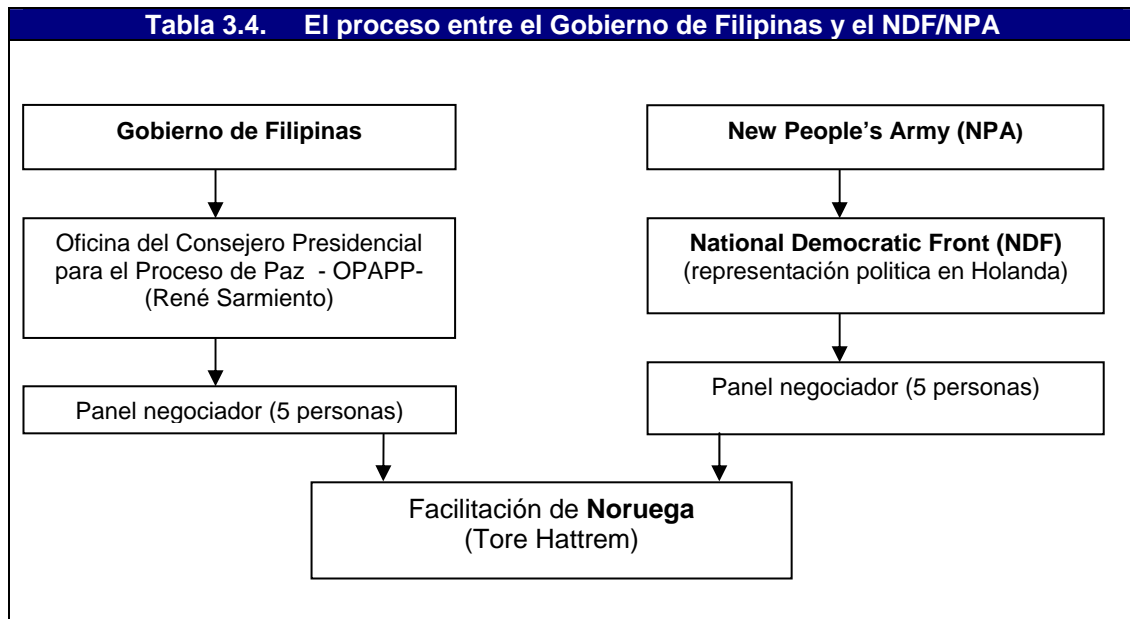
Tabla 3.4. El proceso entre el Gobierno de Filipinas y el NDF/NPA

Gobierno de Filipinas

Oficina del Consejero Presidencial para el Proceso de Paz - OPAPP- (René Sarmiento)

Panel negociador (5 personas)

New People's Army (NPA)

National Democratic Front (NDF) (representación politica en Holanda)

Panel negociador (5 personas)

Facilitación de Noruega (Tore Hattrem)